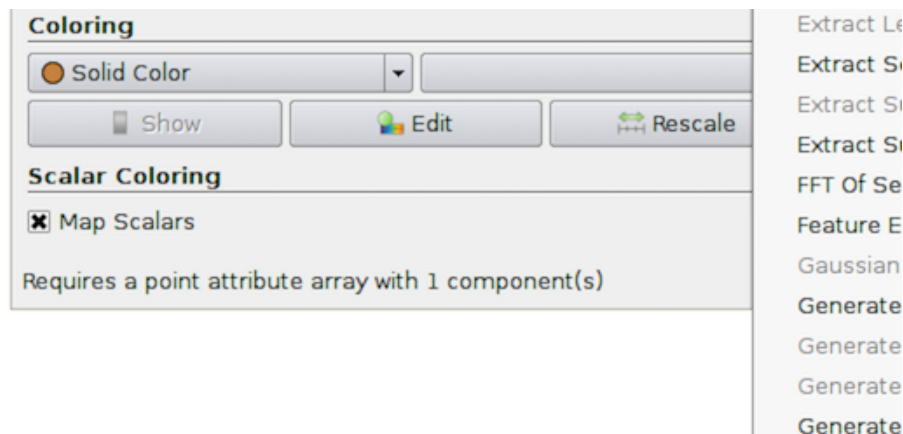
Coloring

Solid Color

Show

Edit

Rescale

Scalar Coloring

Map Scalars

Requires a point attribute array with 1 component(s)

Extract Le

Extract Se

Extract Su

Extract Su

FFT Of Se

Feature E

Gaussian

Generate

Generate

Generate

Generate